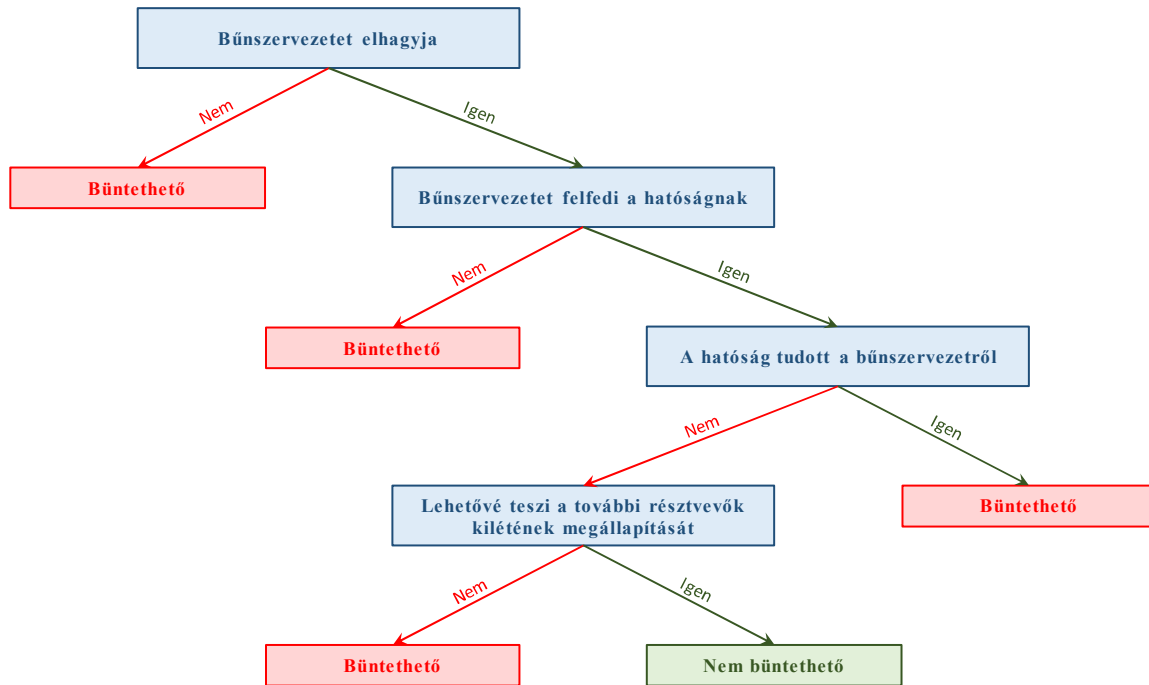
Bűnszervezetet elhagyja

Nem

Büntethető

Igen

Bűnszervezetet felfedi a hatóságnak

Nem

Büntethető

Igen

A hatóság tudott a bűnszervezetről

Nem

Lehetővé teszi a további résztvevők kilétének megállapítását

Igen

Büntethető

Nem

Büntethető

Igen

Nem büntethető